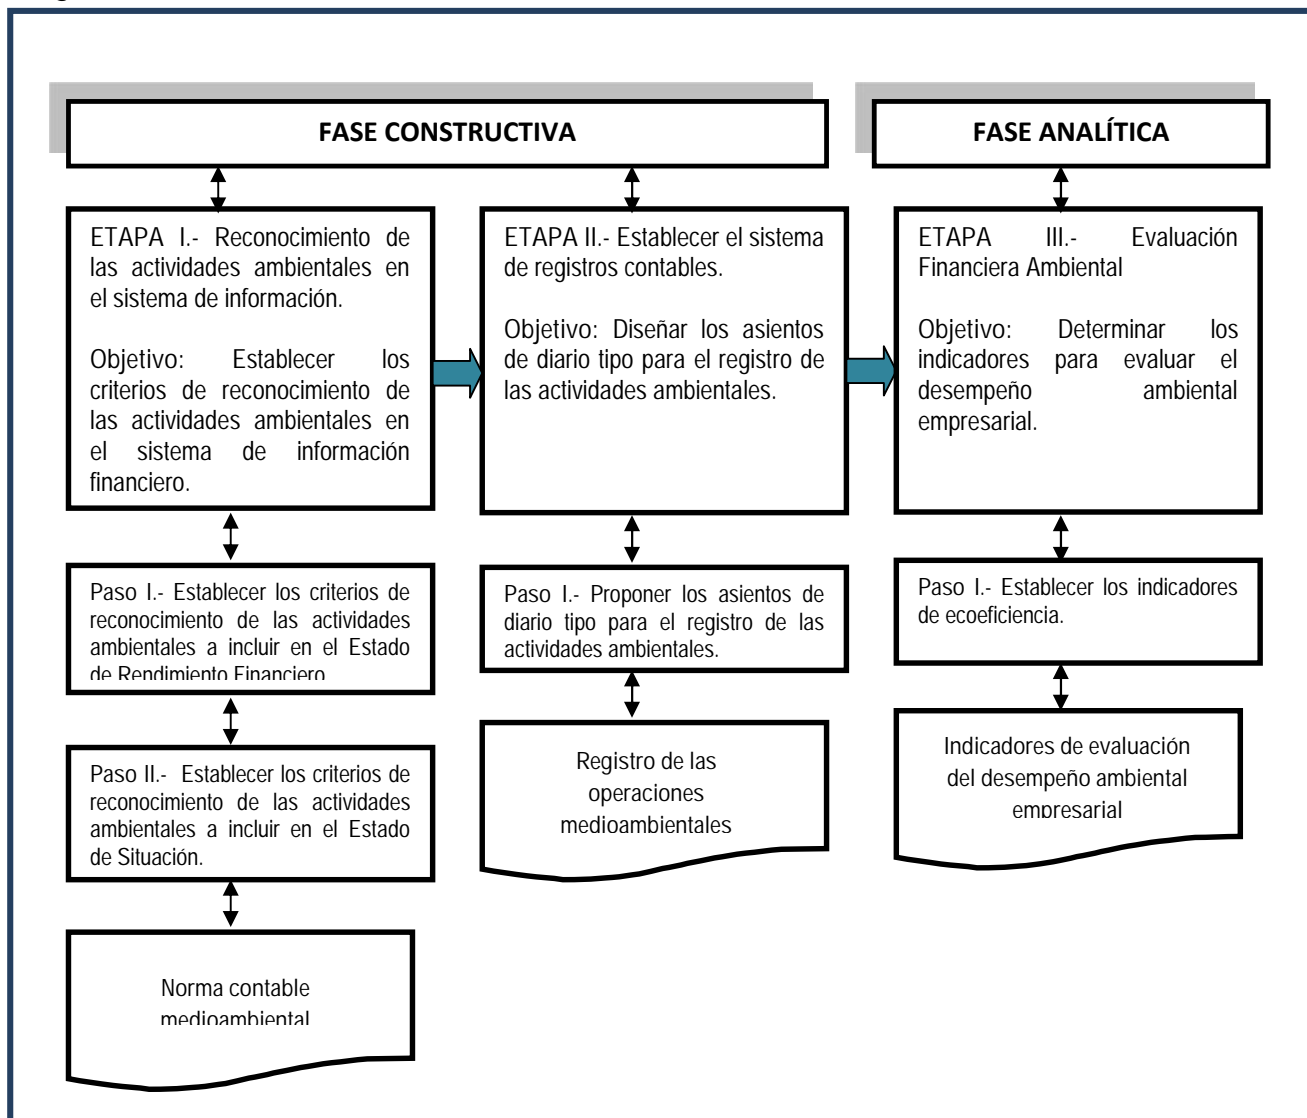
FASE CONSTRUCTIVA

ETAPA I.- Reconocimiento de las actividades ambientales en el sistema de información.

Objetivo: Establecer los criterios de reconocimiento de las actividades ambientales en el sistema de información financiero.

Paso I.- Establecer los criterios de reconocimiento de las actividades ambientales a incluir en el Estado de Rendimiento Financiero

Paso II.- Establecer los criterios de reconocimiento de las actividades ambientales a incluir en el Estado de Situación.

Norma contable medioambiental

ETAPA II.- Establecer el sistema de registros contables.

Objetivo: Diseñar los asientos de diario tipo para el registro de las actividades ambientales.

Paso I.- Proponer los asientos de diario tipo para el registro de las actividades ambientales.

Registro de las operaciones medioambientales

FASE ANALÍTICA

ETAPA III.- Evaluación Financiera Ambiental

Objetivo: Determinar los indicadores para evaluar el desempeño ambiental empresarial.

Paso I.- Establecer los indicadores de ecoeficiencia.

Indicadores de evaluación del desempeño ambiental empresarial